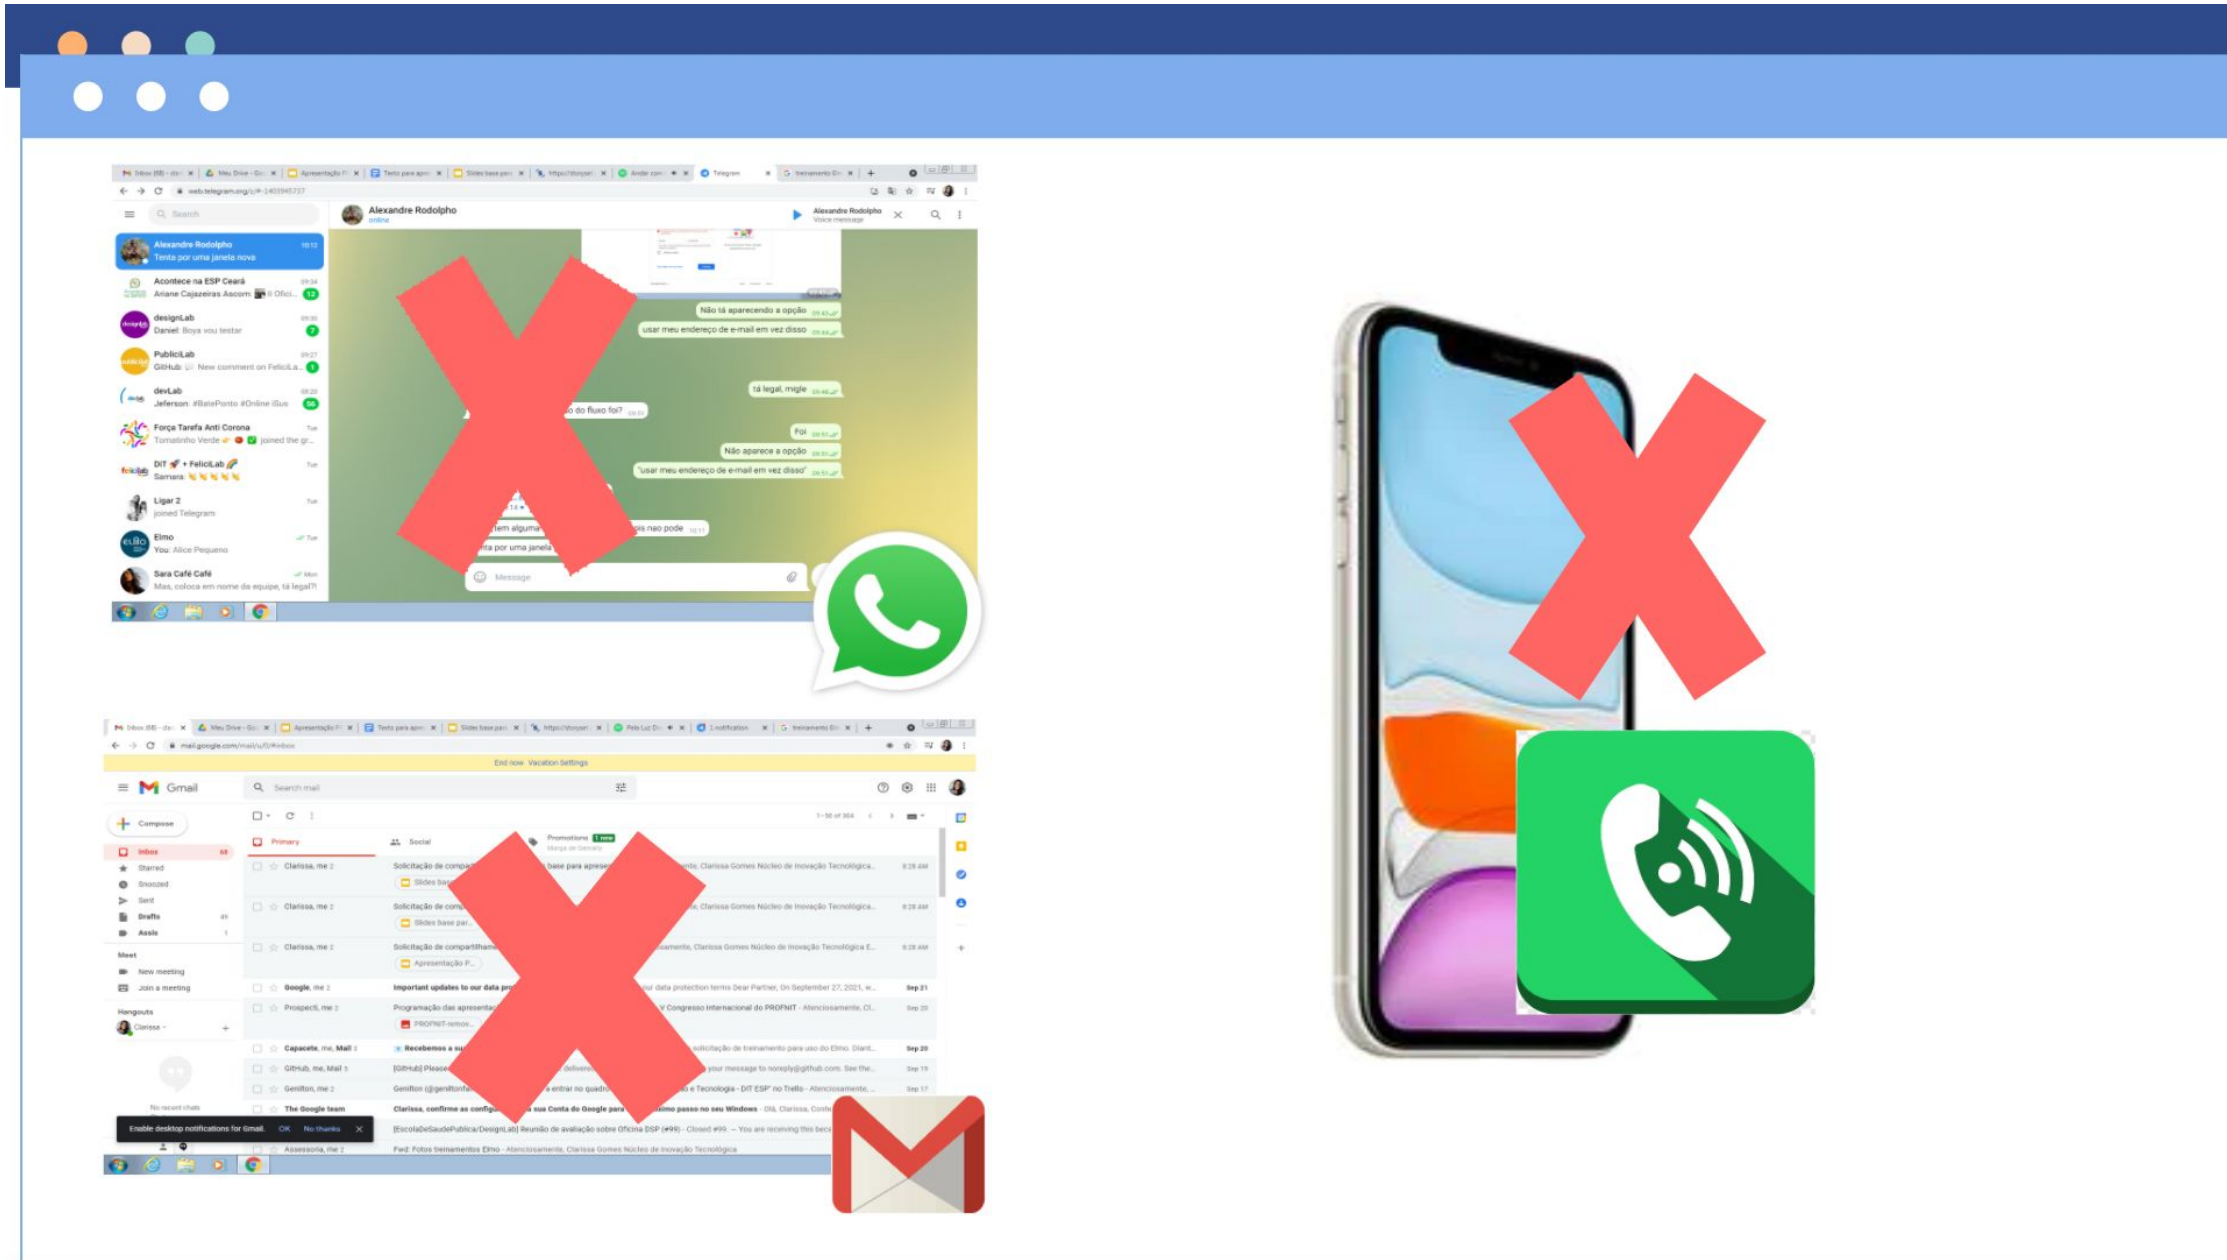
Alexandre Rodolpho
online

Alexandre Rodolpho
Tenta por uma janela nova

Acontece na ESP Ceará
Ariane Cajazeiras Ascom

designLab
Daniel: Boya vou testar

PubliciLab
GitHub: New comment on FeliciLa...

devLab
Jeferson: #BatePonto #Online

Força Tarefa Anti Corona
Tomatinho Verde joined the gr...

DIT + FeliciLab
Samara

Ligar 2
joined Telegram

Elmo
You: Alice Pequeno

Sara Café Café
Mas, coloca em nome da equipe, tá legal?!

Não tá aparecendo a opção
usar meu endereço de e-mail em vez disso
tá legal, migle
Foi
Não aparece a opção
"usar meu endereço de e-mail em vez disso"
Message

Gmail
Search mail
Compose
Inbox
Starred
Snoozed
Sent
Drafts
Assis
Meet
New meeting
Join a meeting
Hangouts
Clarissa
Primary
Social
Promotions
Clarissa, me
Solicitação de compartilhamento
Google, me
Important updates to our data protection terms
Prospecti, me
Programação das apresentações
Capacete, me, Mail
Recebemos a sua
GitHub, me, Mail
Genilton, me
The Google team
Enable desktop notifications for Gmail. OK No thanks
Assessoria, me